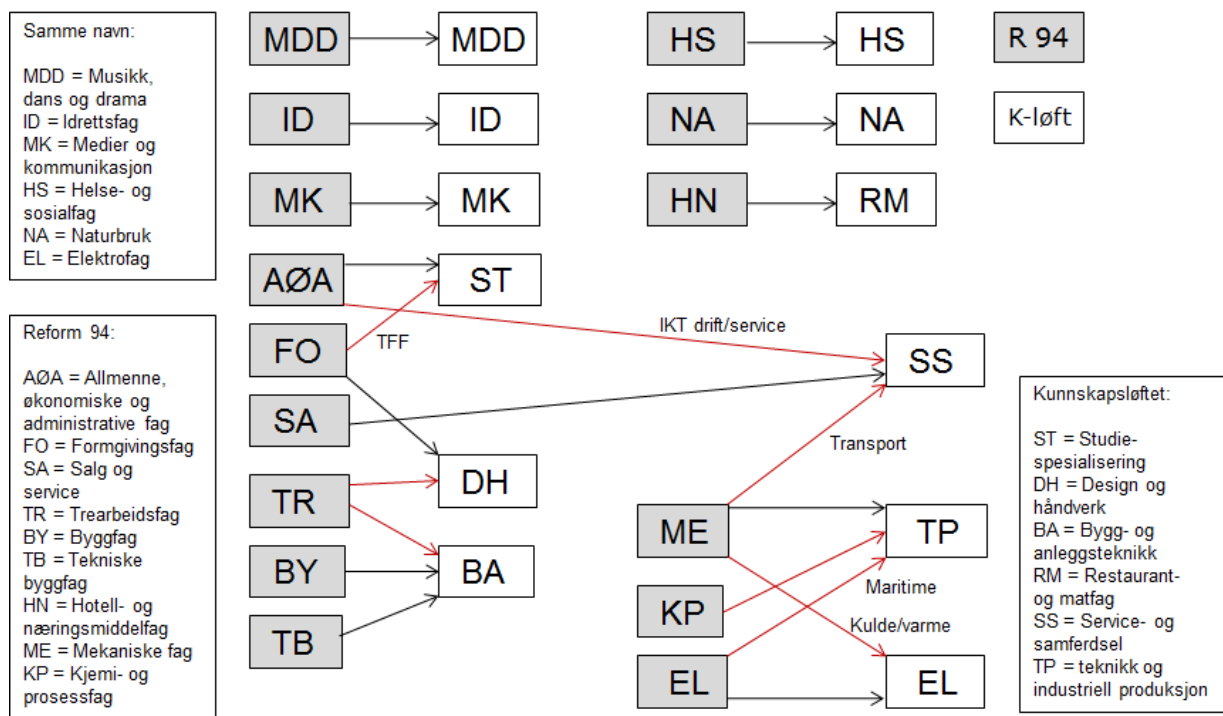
Samme navn:

MDD = Musikk, dans og drama
ID = Idrettsfag
MK = Medier og kommunikasjon
HS = Helse- og sosialfag
NA = Naturbruk
EL = Elektrofag

MDD MDD
ID ID
MK MK
AØA ST
FO TFF
SA
TR DH
BY BA
TB

HS HS
NA NA
HN RM

R 94
K-løft

IKT drift/service
SS
Transport
ME TP
KP Maritime
Kulde/varme
EL EL

Reform 94:

AØA = Allmenne, økonomiske og administrative fag
FO = Formgivingsfag
SA = Salg og service
TR = Trearbeidsfag
BY = Byggfag
TB = Tekniske byggfag
HN = Hotell- og næringsmiddelfag
ME = Mekaniske fag
KP = Kjemi- og prosessfag

Kunnskapsløftet:

ST = Studiespesialisering
DH = Design og håndverk
BA = Bygg- og anleggsteknikk
RM = Restaurant- og matfag
SS = Service- og samferdsel
TP = teknikk og industriell produksjon